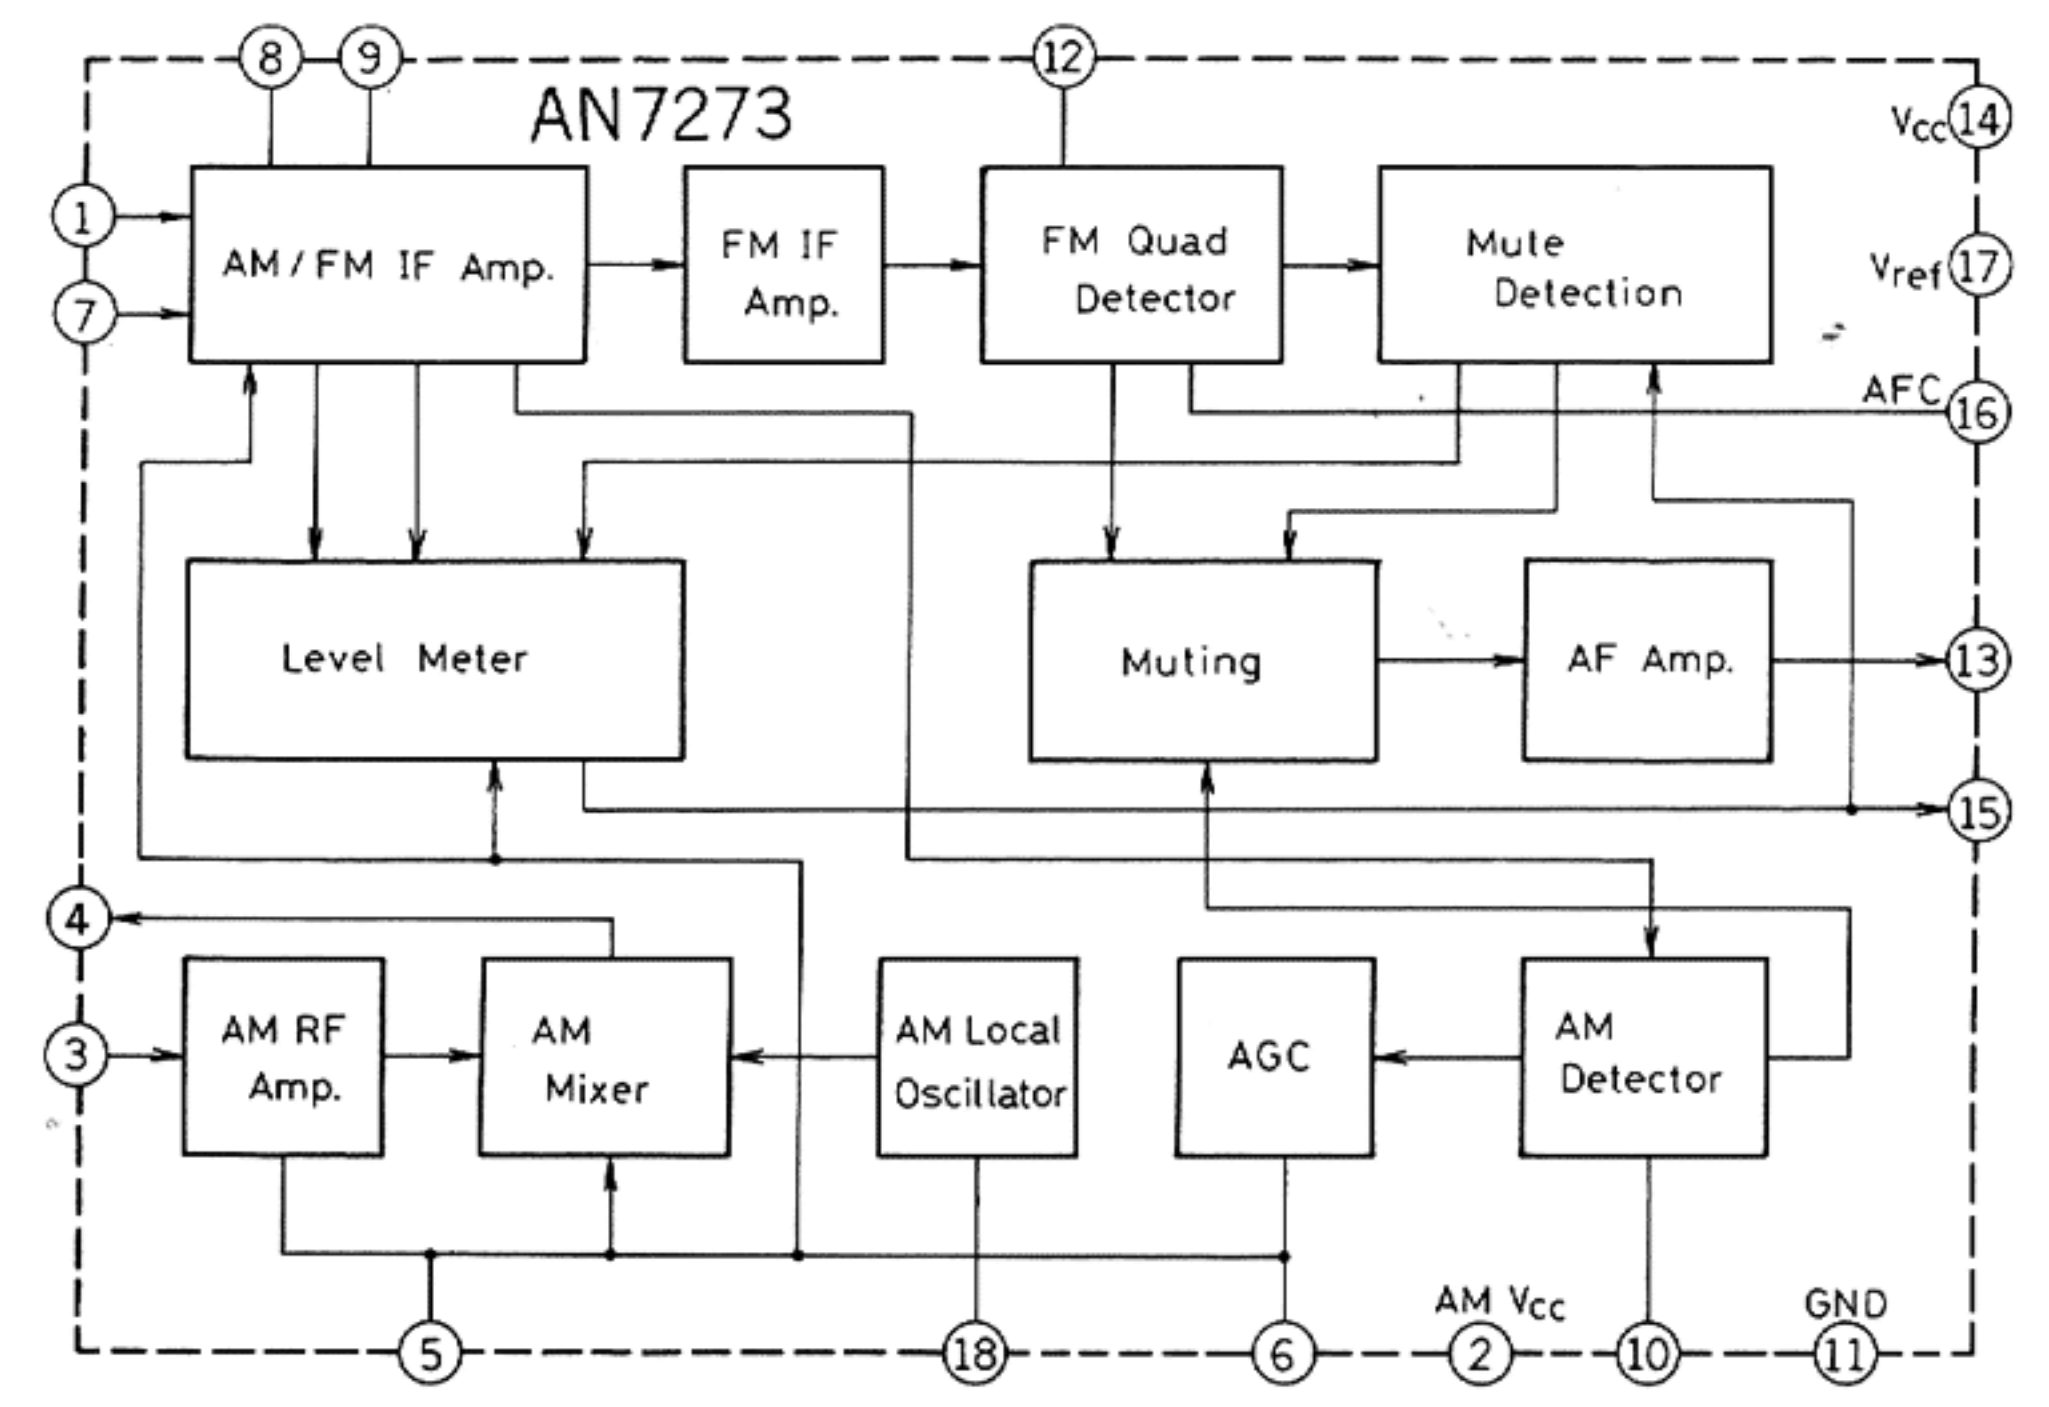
8
9
12
AN7273
Vcc 14
1
7
AM / FM IF Amp.
FM IF Amp.
FM Quad Detector
Mute Detection
Vref 17
AFC 16
Level Meter
Muting
AF Amp.
13
15
4
3
AM RF Amp.
AM Mixer
AM Local Oscillator
AGC
AM Detector
AM Vcc
GND
5
18
6
2
10
11